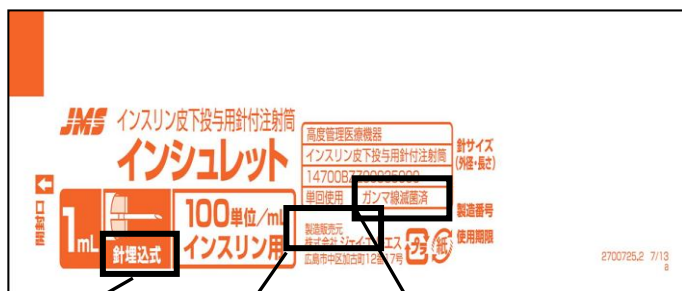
JMS インスリン皮下投与用針付注射筒

インシュレット

高度管理医療機器
インスリン皮下投与用針付注射筒
14700B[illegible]
単回使用 ガンマ線滅菌済

針サイズ (外径・長さ)

製造番号

使用期限

開封口

1mL

100単位/ml

インスリン用

針埋込式

製造販売元
株式会社 ジェイ・エム・エス
広島市中区加古町12番17号

プラ 紙

2700725.2 7/13
8